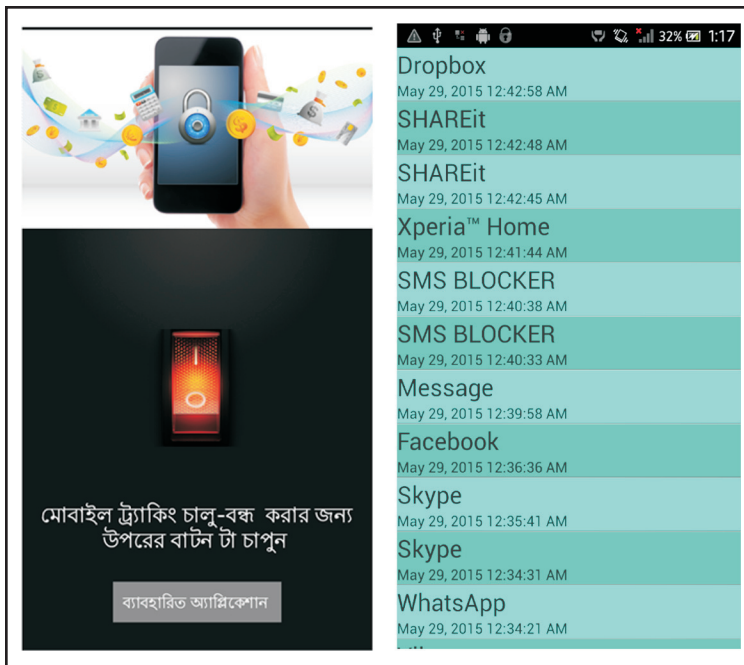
মোবাইল ট্র্যাকিং চালু-বন্ধ করার জন্য উপরের বাটন টা চাপুন

ব্যাবহারিত অ্যাপ্লিকেশোন

32% 1:17

Dropbox
May 29, 2015 12:42:58 AM

SHAREit
May 29, 2015 12:42:48 AM

SHAREit
May 29, 2015 12:42:45 AM

Xperia™ Home
May 29, 2015 12:41:44 AM

SMS BLOCKER
May 29, 2015 12:40:38 AM

SMS BLOCKER
May 29, 2015 12:40:33 AM

Message
May 29, 2015 12:39:58 AM

Facebook
May 29, 2015 12:36:36 AM

Skype
May 29, 2015 12:35:41 AM

Skype
May 29, 2015 12:34:31 AM

WhatsApp
May 29, 2015 12:34:21 AM

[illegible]